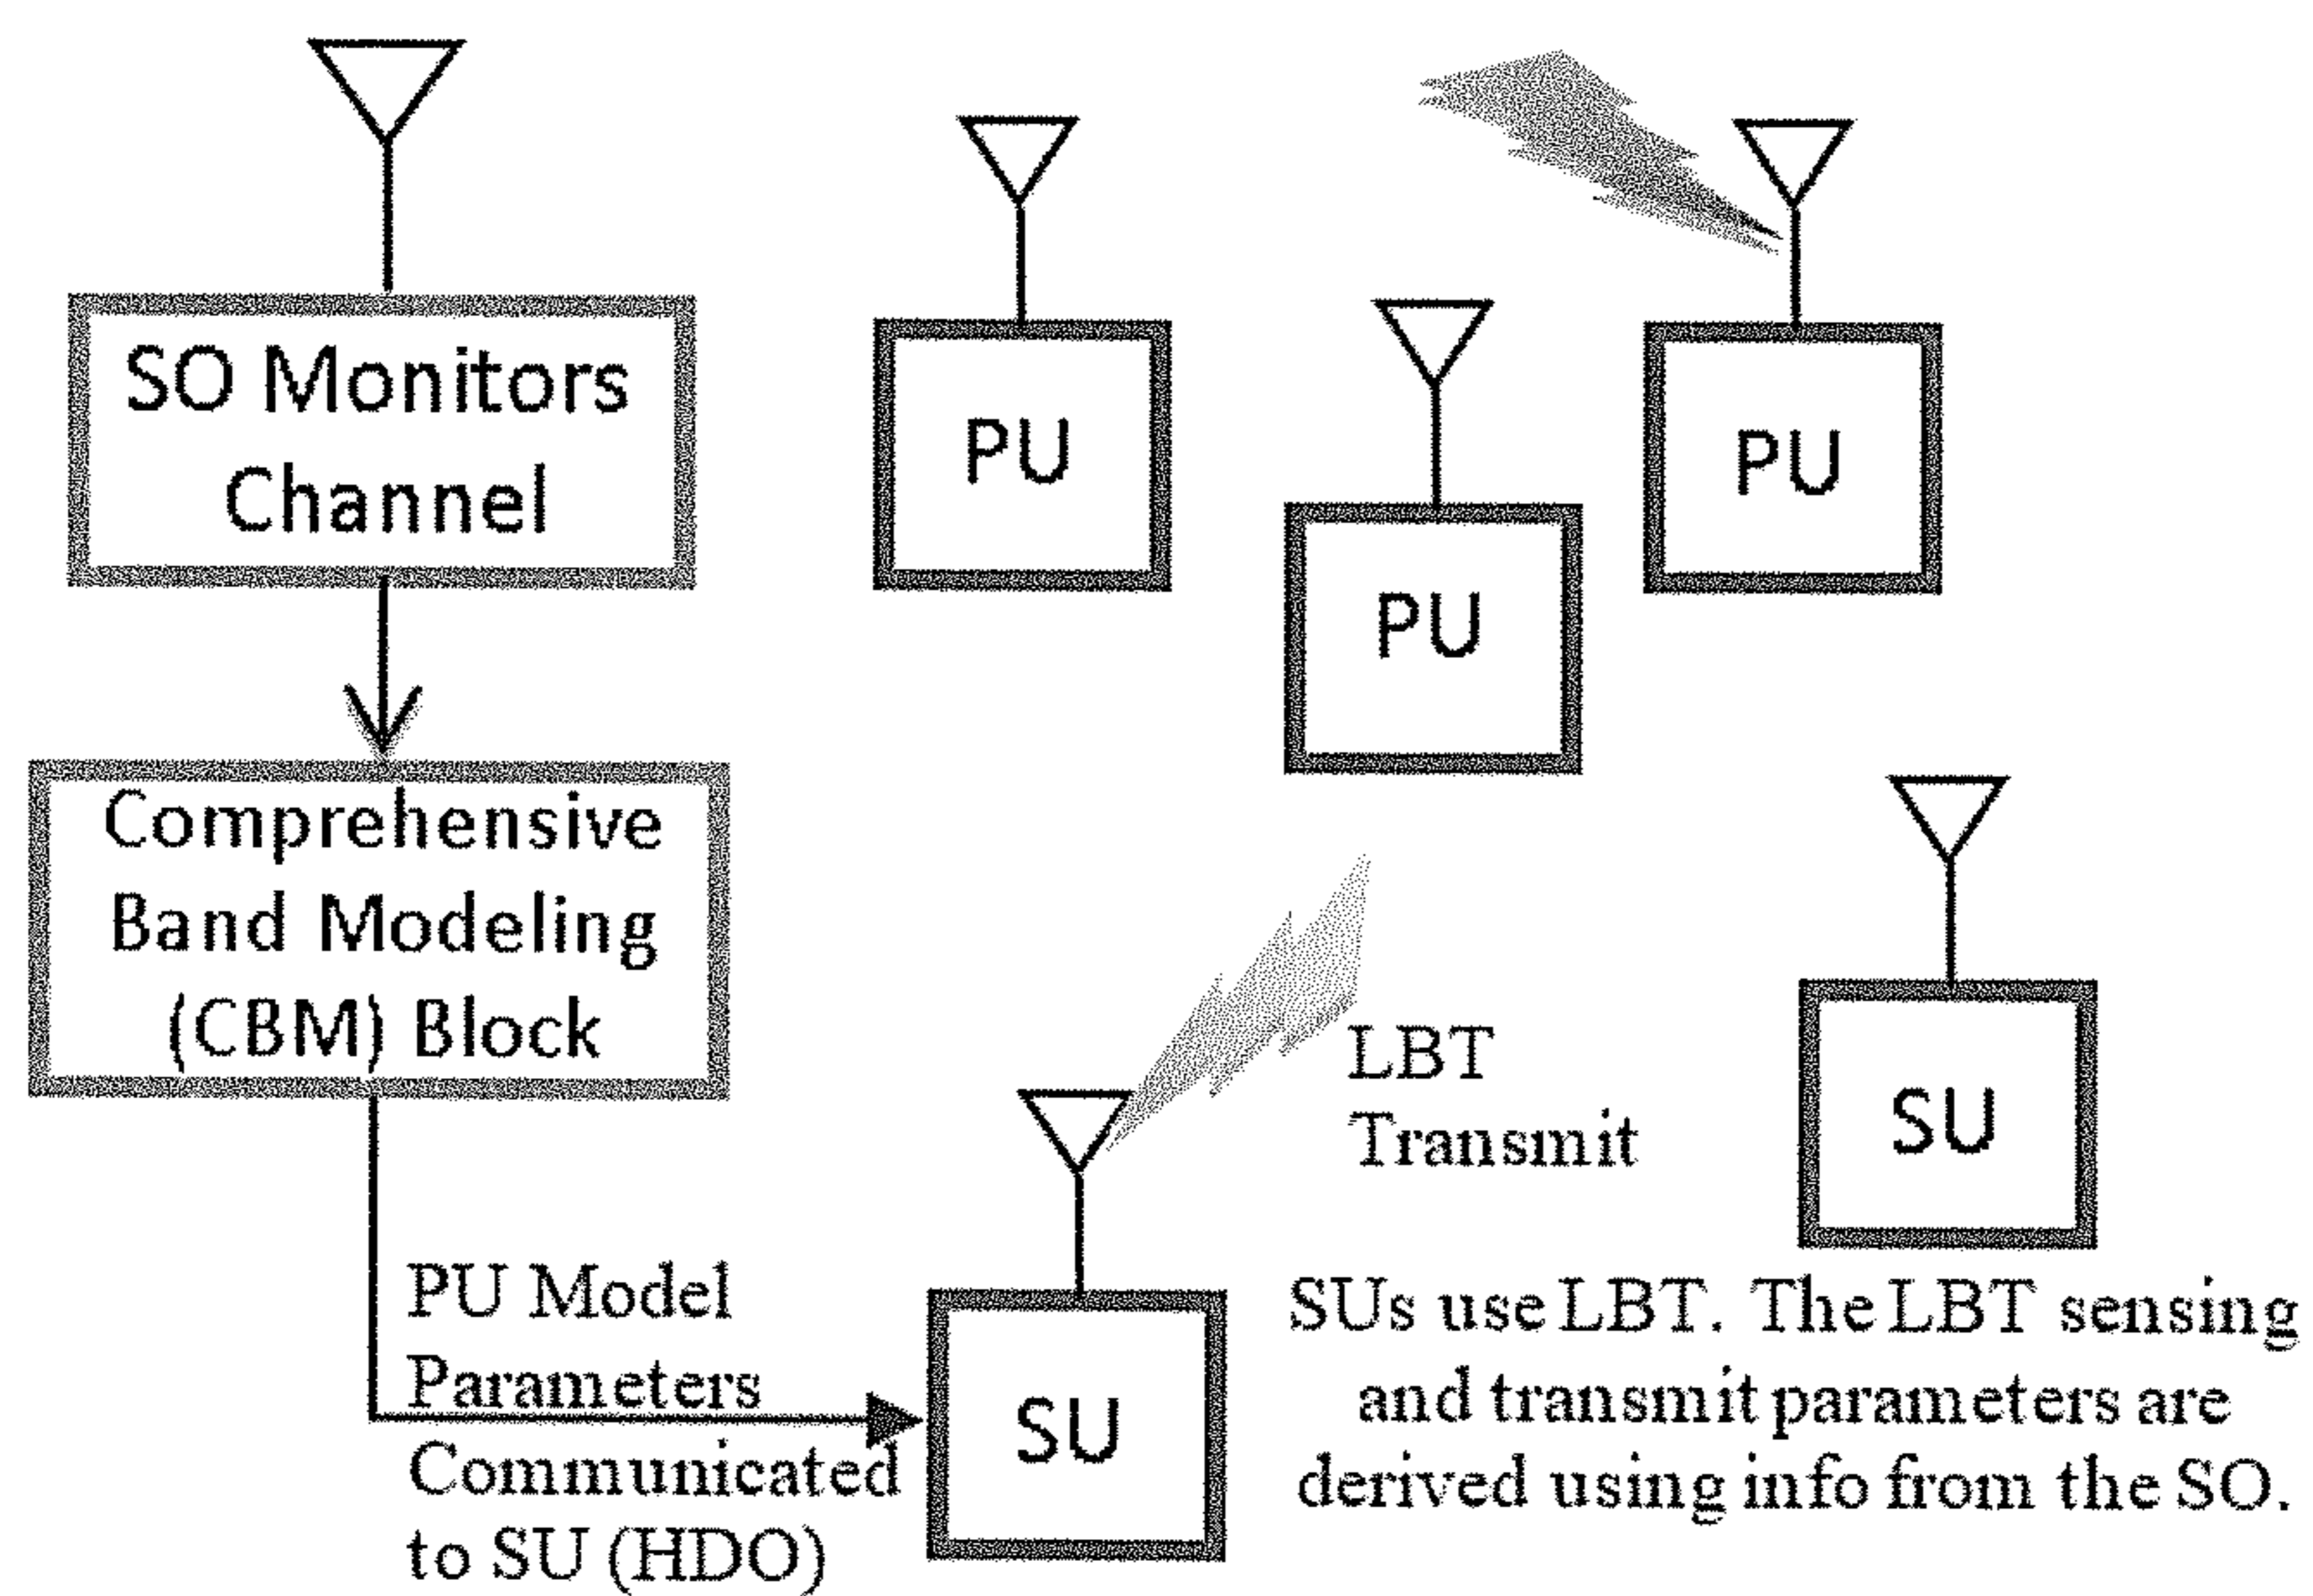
SO Monitors Channel

PU

PU

PU

Comprehensive Band Modeling (CBM) Block

LBT Transmit

SU

PU Model Parameters Communicated to SU (HDO)

SU

SUs use LBT. The LBT sensing and transmit parameters are derived using info from the SO.